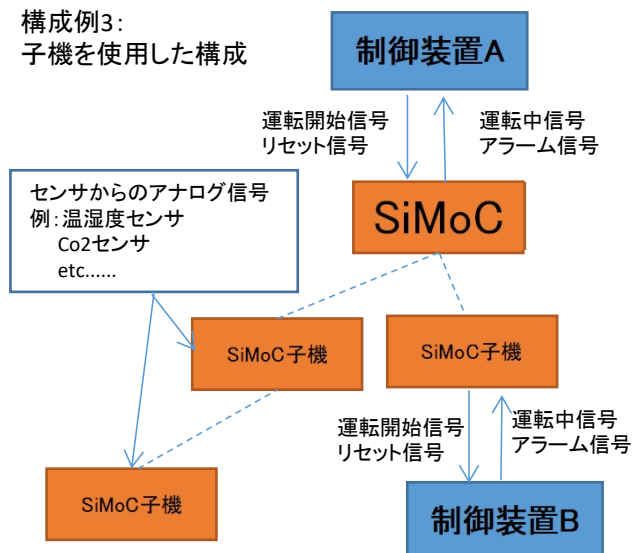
構成例3:
子機を使用した構成

制御装置A

運転開始信号
リセット信号

運転中信号
アラーム信号

センサからのアナログ信号
例:温湿度センサ
Co2センサ
etc......

SiMoC

SiMoC子機

SiMoC子機

運転開始信号
リセット信号

運転中信号
アラーム信号

SiMoC子機

制御装置B